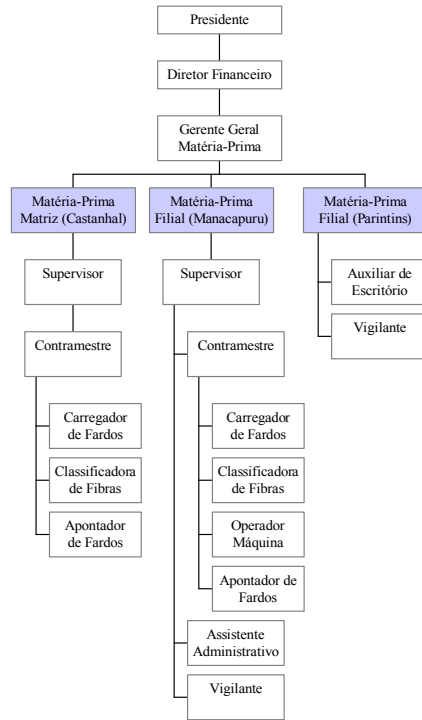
Presidente

Diretor Financeiro

Gerente Geral Matéria-Prima

Matéria-Prima Matriz (Castanhal)

Supervisor

Contramestre

Carregador de Fardos

Classificadora de Fibras

Apontador de Fardos

Matéria-Prima Filial (Manacapuru)

Supervisor

Contramestre

Carregador de Fardos

Classificadora de Fibras

Operador Máquina

Apontador de Fardos

Assistente Administrativo

Vigilante

Matéria-Prima Filial (Parintins)

Auxiliar de Escritório

Vigilante